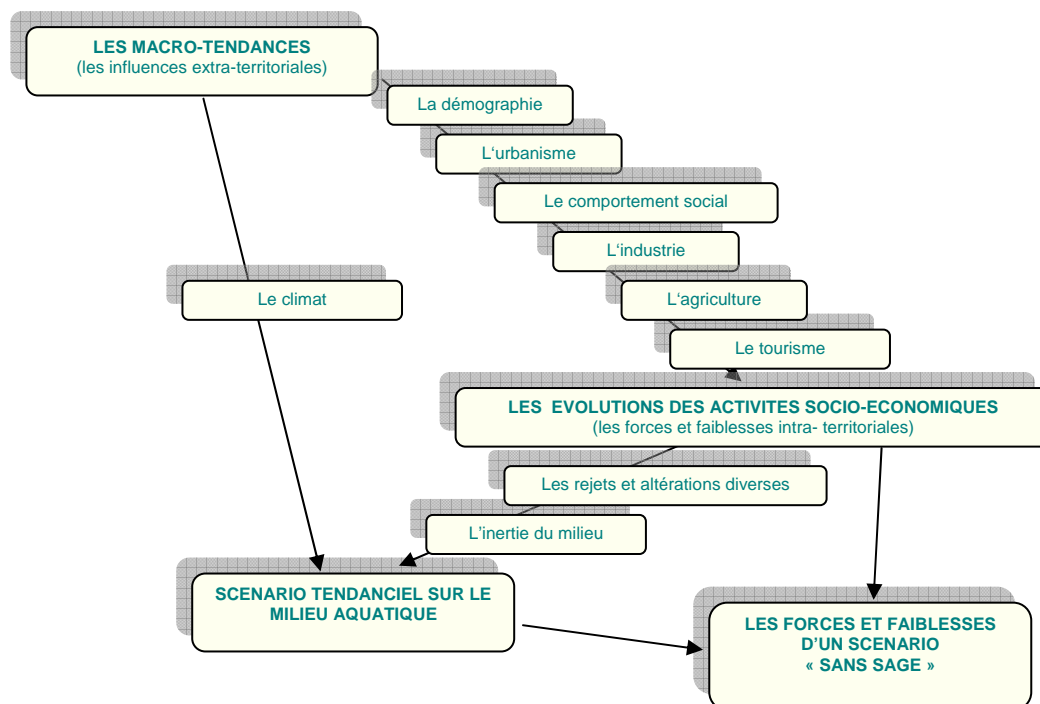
LES MACRO-TENDANCES
(les influences extra-territoriales)

La démographie

L'urbanisme

Le comportement social

L'industrie

Le climat

L'agriculture

Le tourisme

LES EVOLUTIONS DES ACTIVITES SOCIO-ECONOMIQUES
(les forces et faiblesses intra- territoriales)

Les rejets et altérations diverses

L'inertie du milieu

SCENARIO TENDANCIEL SUR LE MILIEU AQUATIQUE

LES FORCES ET FAIBLESSES D'UN SCENARIO « SANS SAGE »